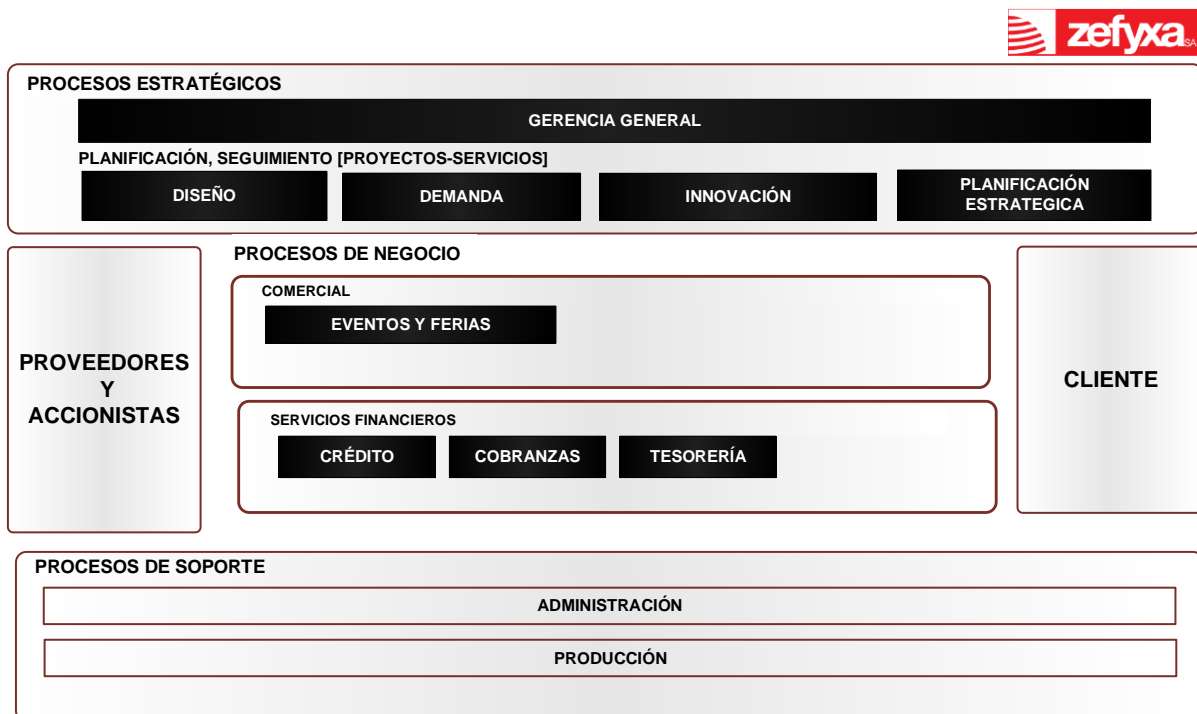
zefyxa SA

PROCESOS ESTRATÉGICOS

GERENCIA GENERAL

PLANIFICACIÓN, SEGUIMIENTO [PROYECTOS-SERVICIOS]

DISEÑO

DEMANDA

INNOVACIÓN

PLANIFICACIÓN ESTRATEGICA

PROVEEDORES Y ACCIONISTAS

PROCESOS DE NEGOCIO

COMERCIAL

EVENTOS Y FERIAS

SERVICIOS FINANCIEROS

CRÉDITO

COBRANZAS

TESORERÍA

CLIENTE

PROCESOS DE SOPORTE

ADMINISTRACIÓN

PRODUCCIÓN